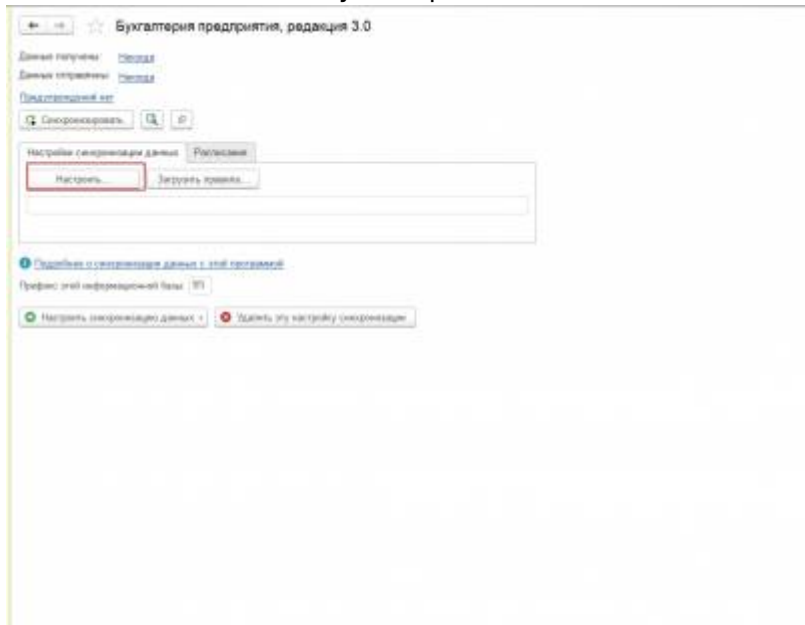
Бухгалтерия предприятия, редакция 3.0

Данные получены: Никогда

Данные отправлены: Никогда

Предупреждений нет

Синхронизировать

Настройки синхронизации данных | Расписание

Настроить...

Загрузить правила...

Подробнее о синхронизации данных с этой программой

Префикс этой информационной базы: ВП

Настроить синхронизацию данных

Удалить эту настройку синхронизации